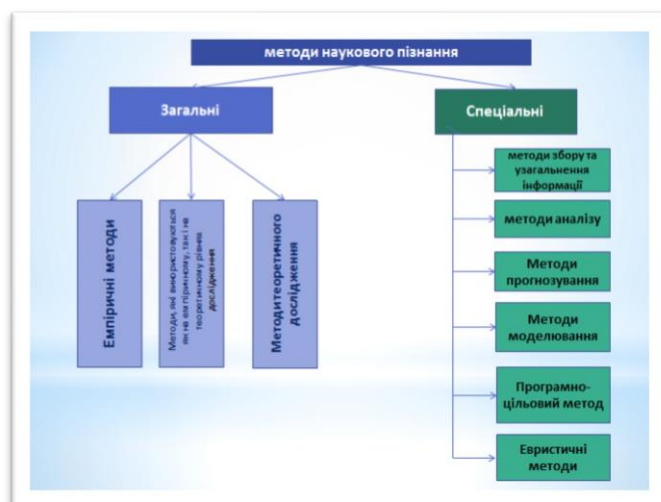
методи наукового пізнання

Загальні

Емпіричні методи

Методи, які використовуються як на емпіричному, так і на теоретичному рівнях дослідження

Методи теоретичного дослідження

Спеціальні

методи збору та узагальнення інформації

методи аналізу

Методи прогнозування

Методи моделювання

Програмно-цільовий метод

Евристичні методи